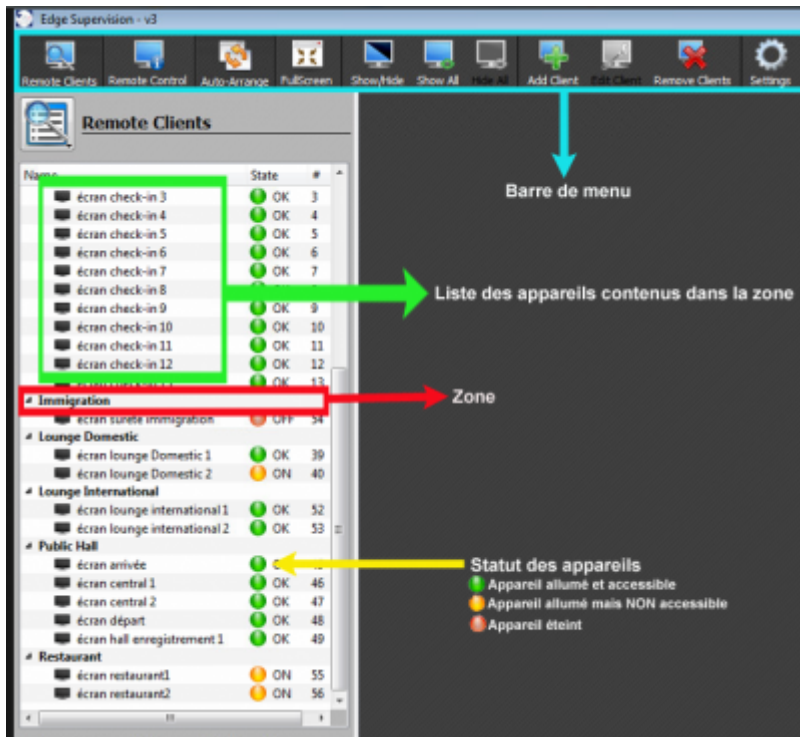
Edge Supervision - v3

Remote Clients Remote Control Auto-Arrange FullScreen Show/Hide Show All Hide All Add Client Edit Client Remove Clients Settings

Remote Clients

| Name | State | # |
|---|---|---|
| écran check-in 3 | OK | 3 |
| écran check-in 4 | OK | 4 |
| écran check-in 5 | OK | 5 |
| écran check-in 6 | OK | 6 |
| écran check-in 7 | OK | 7 |
| écran check-in 8 | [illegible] | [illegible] |
| écran check-in 9 | OK | 9 |
| écran check-in 10 | OK | 10 |
| écran check-in 11 | OK | 11 |
| écran check-in 12 | OK | 12 |
| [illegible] | OK | 13 |
| Immigration | | |
| écran sûreté immigration | OFF | 54 |
| Lounge Domestic | | |
| écran lounge Domestic 1 | OK | 39 |
| écran lounge Domestic 2 | ON | 40 |
| Lounge International | | |
| écran lounge international 1 | OK | 52 |
| écran lounge international 2 | OK | 53 |
| Public Hall | | |
| écran arrivée | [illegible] | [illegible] |
| écran central 1 | OK | 46 |
| écran central 2 | OK | 47 |
| écran départ | OK | 48 |
| écran hall enregistrement 1 | OK | 49 |
| Restaurant | | |
| écran restaurant1 | ON | 55 |
| écran restaurant2 | ON | 56 |

Barre de menu

Liste des appareils contenus dans la zone

Zone

Statut des appareils
Appareil allumé et accessible
Appareil allumé mais NON accessible
Appareil éteint